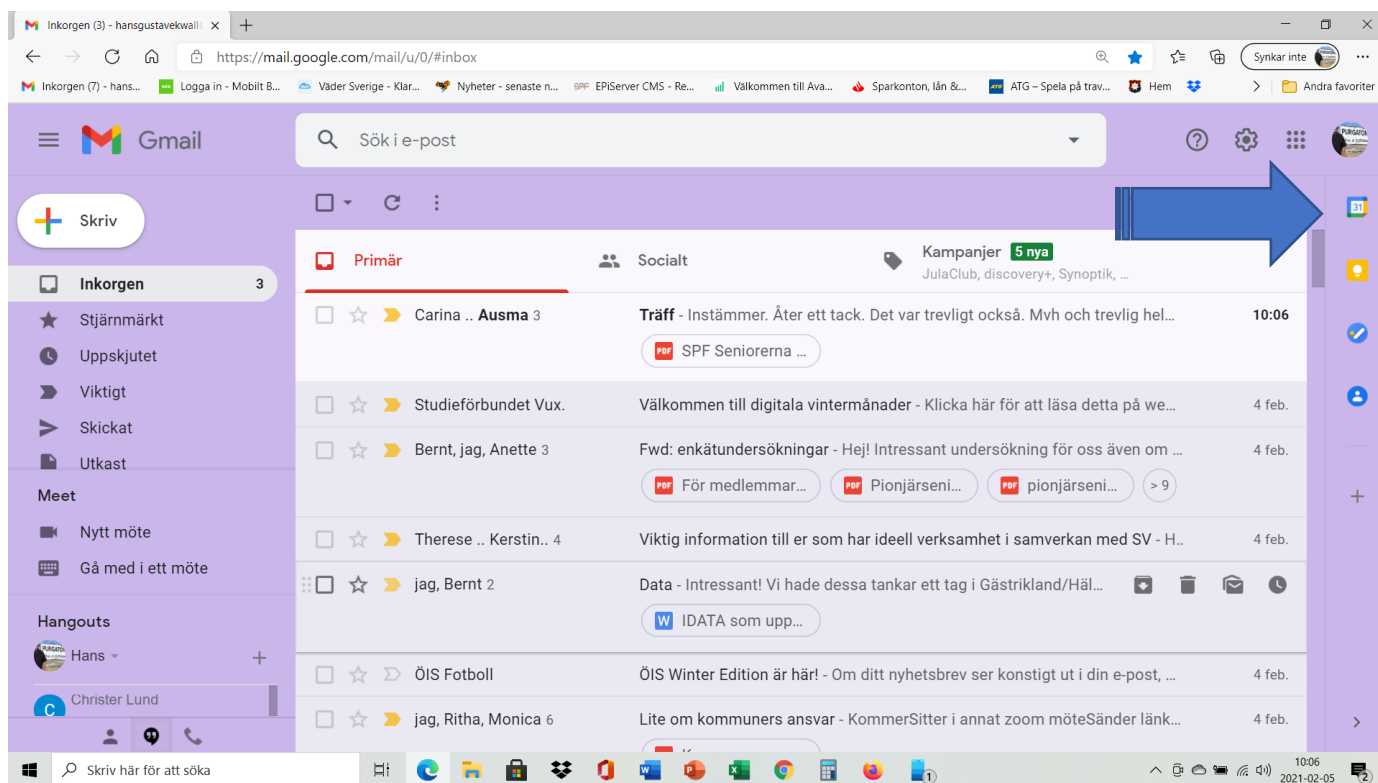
Inkorgen (3) - hansgustavekwall ×

https://mail.google.com/mail/u/0/#inbox

Synkar inte

Inkorgen (7) - hans... Logga in - Mobilt B... Väder Sverige - Klar... Nyheter - senaste n... EPiServer CMS - Re... Välkommen till Ava... Sparkonton, lån &... ATG – Spela på trav... Hem Andra favoriter

Gmail

Sök i e-post

Skriv

Inkorgen 3
Stjärnmärkt
Uppskjutet
Viktigt
Skickat
Utkast

Meet
Nytt möte
Gå med i ett möte

Hangouts
Hans
Christer Lund

Primär
Socialt
Kampanjer 5 nya
JulaClub, discovery+, Synoptik, ...

| | | |
|---|---|---|
| Carina .. Ausma 3 | Träff - Instämmer. Åter ett tack. Det var trevligt också. Mvh och trevlig hel... SPF Seniorerna ... | 10:06 |
| Studieförbundet Vux. | Välkommen till digitala vintermånader - Klicka här för att läsa detta på we... | 4 feb. |
| Bernt, jag, Anette 3 | Fwd: enkätundersökningar - Hej! Intressant undersökning för oss även om ... För medlemmar... Pionjärseni... pionjärseni... > 9 | 4 feb. |
| Therese .. Kerstin.. 4 | Viktig information till er som har ideell verksamhet i samverkan med SV - H.. | 4 feb. |
| jag, Bernt 2 | Data - Intressant! Vi hade dessa tankar ett tag i Gästrikland/Häl... IDATA som upp... | |
| ÖIS Fotboll | ÖIS Winter Edition är här! - Om ditt nyhetsbrev ser konstigt ut i din e-post, ... | 4 feb. |
| jag, Ritha, Monica 6 | Lite om kommuners ansvar - KommerSitter i annat zoom möteSänder länk... | 4 feb. |

Skriv här för att söka

10:06
2021-02-05